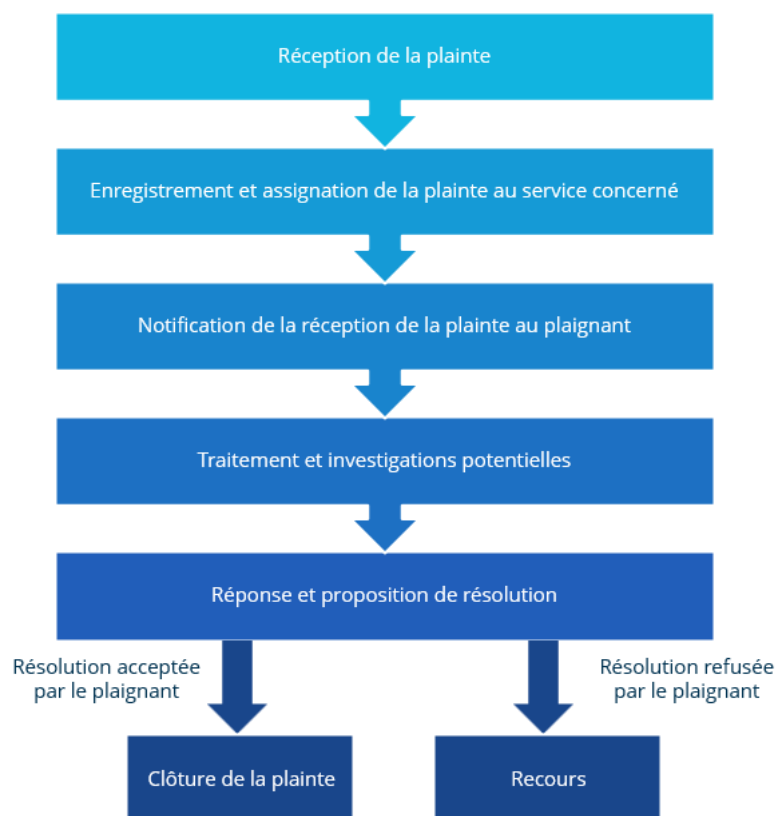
Réception de la plainte

Enregistrement et assignation de la plainte au service concerné

Notification de la réception de la plainte au plaignant

Traitement et investigations potentielles

Réponse et proposition de résolution

Résolution acceptée par le plaignant

Résolution refusée par le plaignant

Clôture de la plainte

Recours